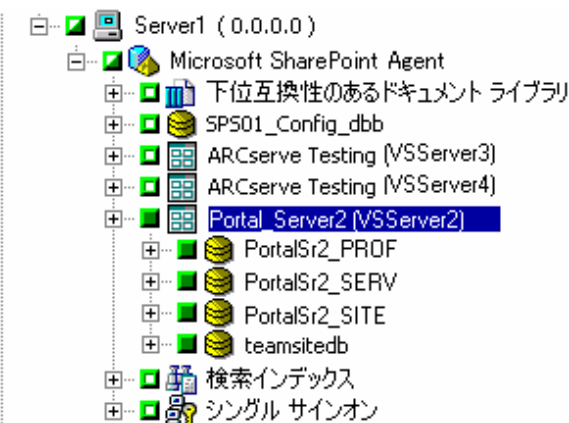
Server1 ( 0.0.0.0 )
Microsoft SharePoint Agent
下位互換性のあるドキュメント ライブラリ
SPS01_Config_dbb
ARCserve Testing (VSServer3)
ARCserve Testing (VSServer4)
Portal_Server2 (VSServer2)
PortalSr2_PROF
PortalSr2_SERV
PortalSr2_SITE
teamsitedb
検索インデックス
シングル サインオン